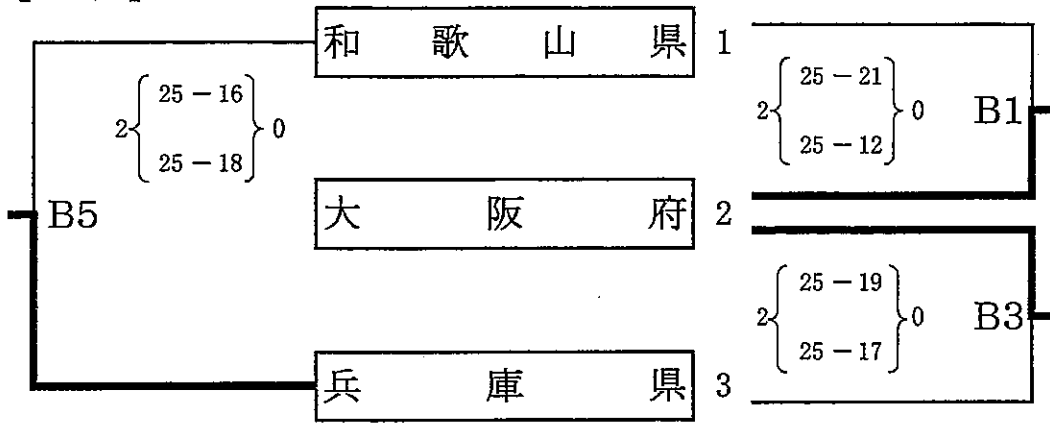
和歌山県 1

$2\left\{\begin{matrix}25-16\\25-18\end{matrix}\right\}0$

$2\left\{\begin{matrix}25-21\\25-12\end{matrix}\right\}0$

B1

B5

大阪府 2

$2\left\{\begin{matrix}25-19\\25-17\end{matrix}\right\}0$

B3

兵庫県 3